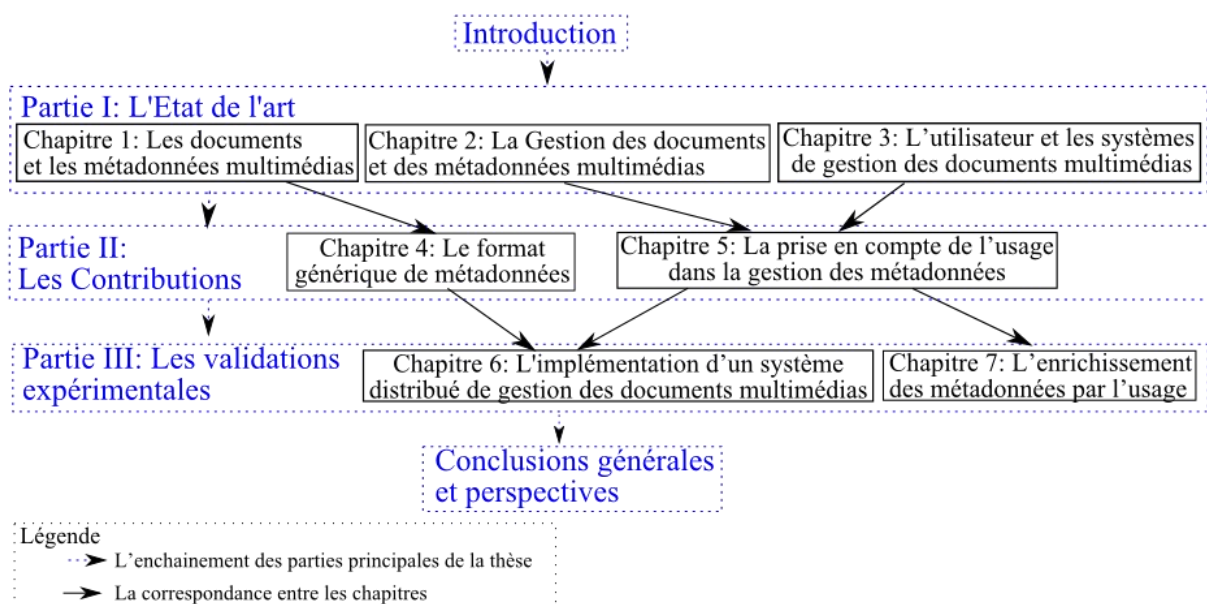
Introduction

Partie I: L'Etat de l'art

Chapitre 1: Les documents et les métadonnées multimédias

Chapitre 2: La Gestion des documents et des métadonnées multimédias

Chapitre 3: L'utilisateur et les systèmes de gestion des documents multimédias

Partie II: Les Contributions

Chapitre 4: Le format générique de métadonnées

Chapitre 5: La prise en compte de l'usage dans la gestion des métadonnées

Partie III: Les validations expérimentales

Chapitre 6: L'implémentation d'un système distribué de gestion des documents multimédias

Chapitre 7: L'enrichissement des métadonnées par l'usage

Conclusions générales et perspectives

Légende

L'enchainement des parties principales de la thèse

La correspondance entre les chapitres